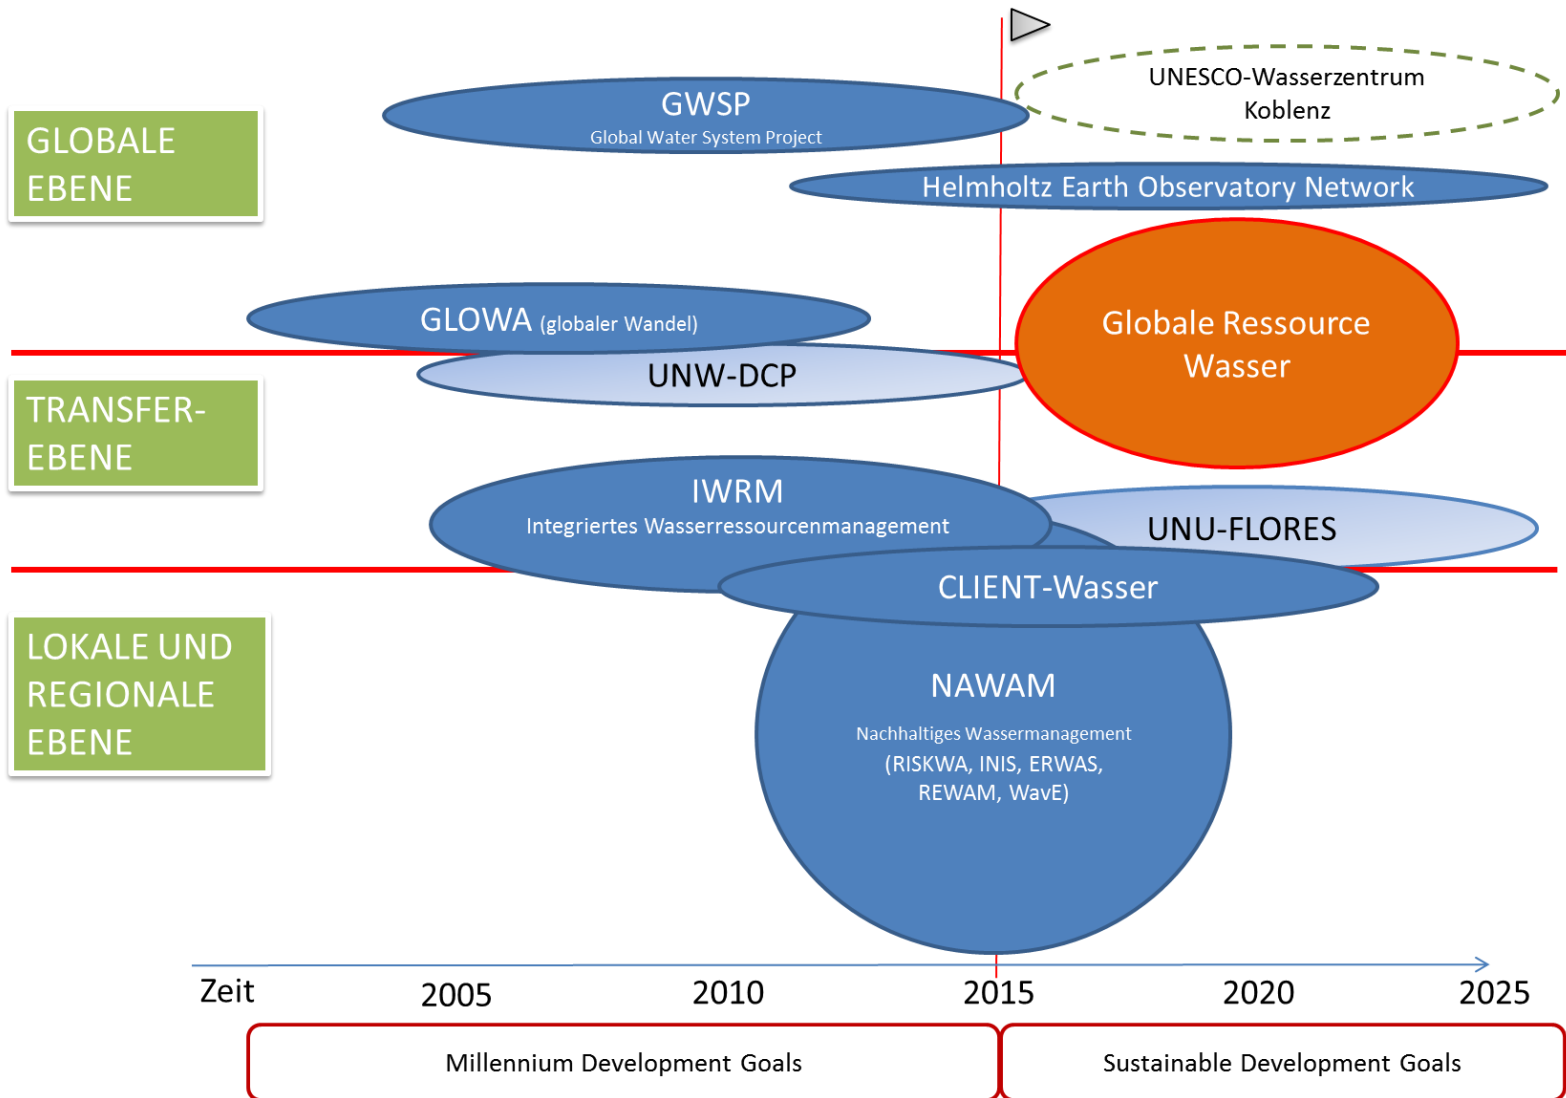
GLOBALE EBENE

GWSP
Global Water System Project

UNESCO-Wasserzentrum Koblenz

Helmholtz Earth Observatory Network

GLOWA (globaler Wandel)

Globale Ressource Wasser

TRANSFER-EBENE

UNW-DCP

IWRM
Integriertes Wasserressourcenmanagement

UNU-FLORES

CLIENT-Wasser

LOKALE UND REGIONALE EBENE

NAWAM
Nachhaltiges Wassermanagement
(RISKWA, INIS, ERWAS, REWAM, WavE)

Zeit 2005 2010 2015 2020 2025

Millennium Development Goals

Sustainable Development Goals